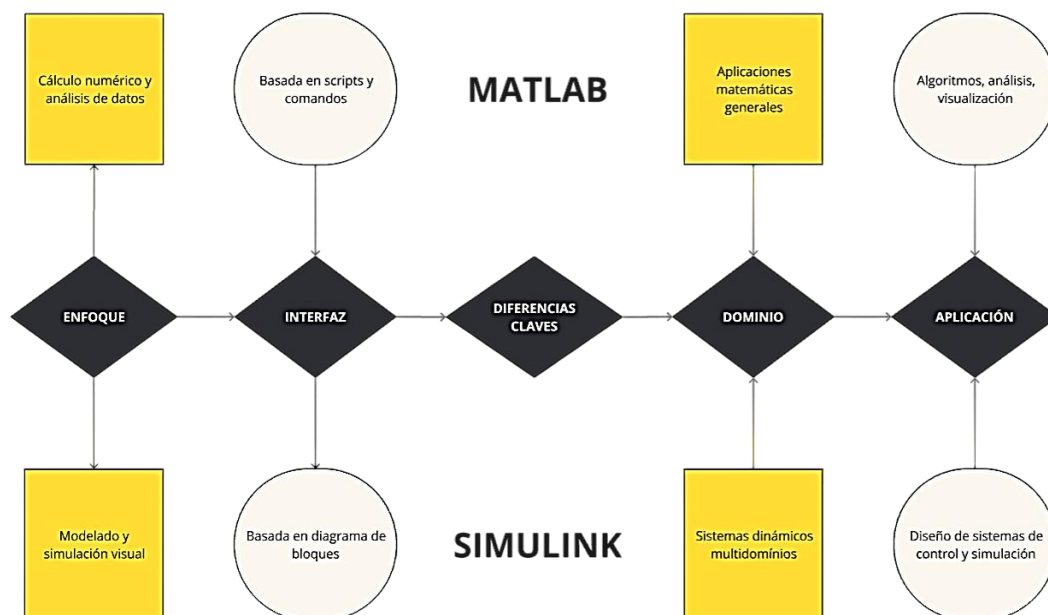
Cálculo numérico y análisis de datos

Basada en scripts y comandos

MATLAB

Aplicaciones matemáticas generales

Algoritmos, análisis, visualización

ENFOQUE

INTERFAZ

DIFERENCIAS CLAVES

DOMINIO

APLICACIÓN

Modelado y simulación visual

Basada en diagrama de bloques

SIMULINK

Sistemas dinámicos multidomínios

Diseño de sistemas de control y simulación